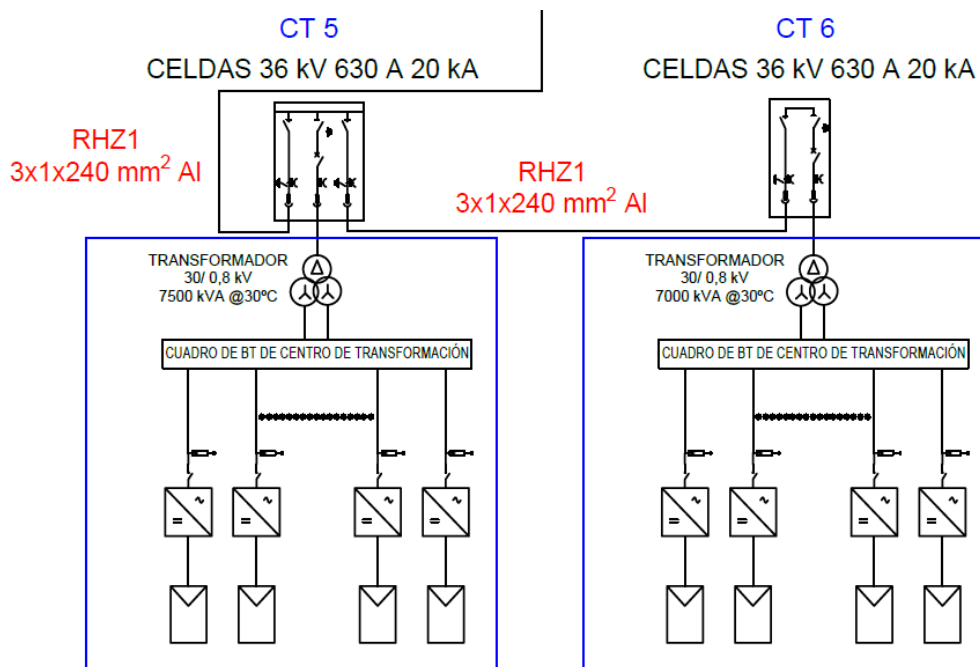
CT 5

CELDAS 36 kV 630 A 20 kA

CT 6

CELDAS 36 kV 630 A 20 kA

RHZ1
3x1x240 mm$^2$ Al

RHZ1
3x1x240 mm$^2$ Al

TRANSFORMADOR
30/ 0,8 kV
7500 kVA @30ºC

TRANSFORMADOR
30/ 0,8 kV
7000 kVA @30ºC

CUADRO DE BT DE CENTRO DE TRANSFORMACIÓN

CUADRO DE BT DE CENTRO DE TRANSFORMACIÓN